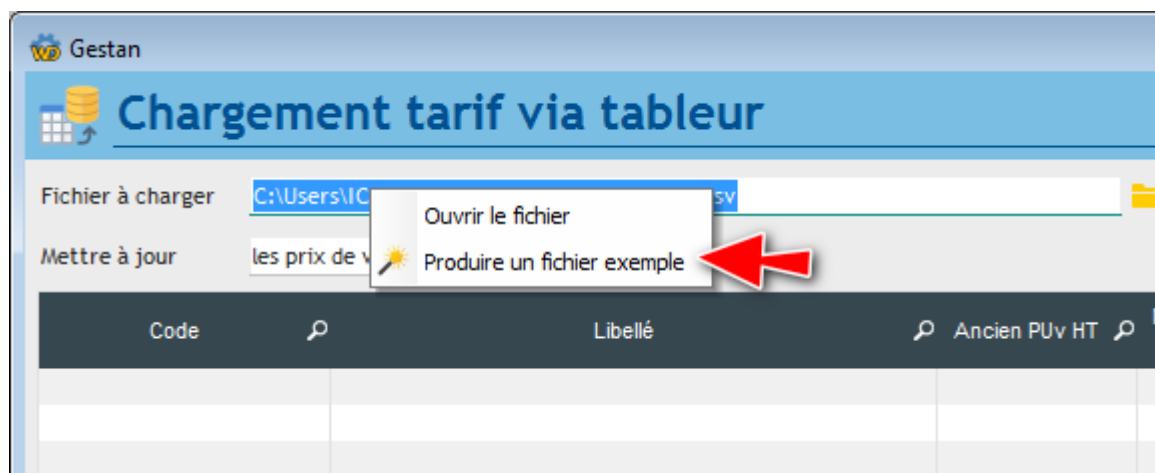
Gestan

Chargement tarif via tableur

Fichier à charger C:\Users\IC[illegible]sv

Ouvrir le fichier

Produire un fichier exemple

Mettre à jour les prix de v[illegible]

| Code | Libellé | Ancien PUv HT |
|---|---|---|
| | | |
| | | |
| | | |